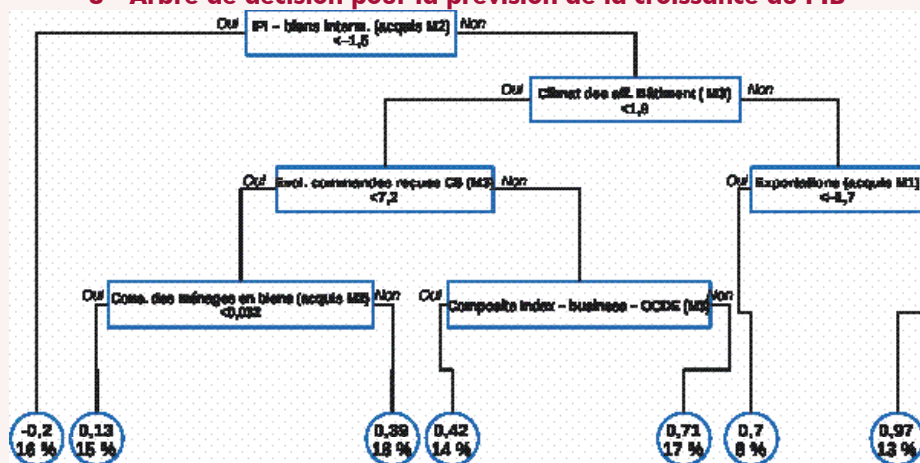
3 – Arbre de décision pour la prévision de la croissance du PIB

Oui IPI – biens interm. (acquis M2) <-1,5 Non

Oui Climat des aff. Bâtiment (M3) <1,8 Non

Oui Evol. commandes reçues CB (M3) <7,2 Non

Oui Exportations (acquis M1) <-1,7

Oui Cons. des ménages en biens (acquis M2) <0,032 Non

Oui Composite index – business – OCDE (M3) Non

-0,2 16 %

0,13 15 %

0,39 18 %

0,42 14 %

0,71 17 %

0,7 8 %

0,97 13 %